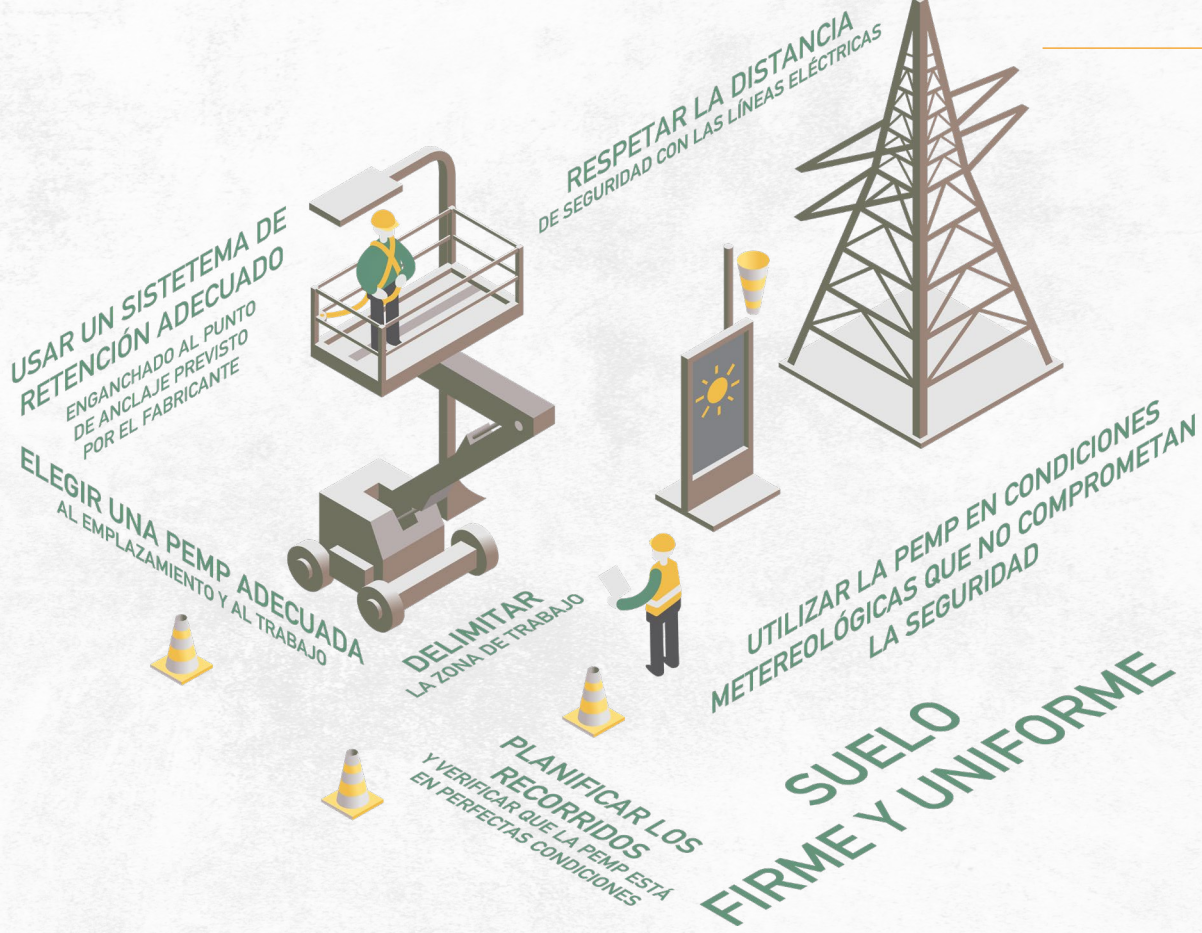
RESPETAR LA DISTANCIA
DE SEGURIDAD CON LAS LÍNEAS ELÉCTRICAS

USAR UN SISTETEMA DE RETENCIÓN ADECUADO
ENGANCHADO AL PUNTO DE ANCLAJE PREVISTO POR EL FABRICANTE

ELEGIR UNA PEMP ADECUADA
AL EMPLAZAMIENTO Y AL TRABAJO

DELIMITAR
LA ZONA DE TRABAJO

UTILIZAR LA PEMP EN CONDICIONES METEREOLÓGICAS QUE NO COMPROMETAN LA SEGURIDAD

PLANIFICAR LOS RECORRIDOS
Y VERIFICAR QUE LA PEMP ESTÁ EN PERFECTAS CONDICIONES

SUELO
FIRME Y UNIFORME